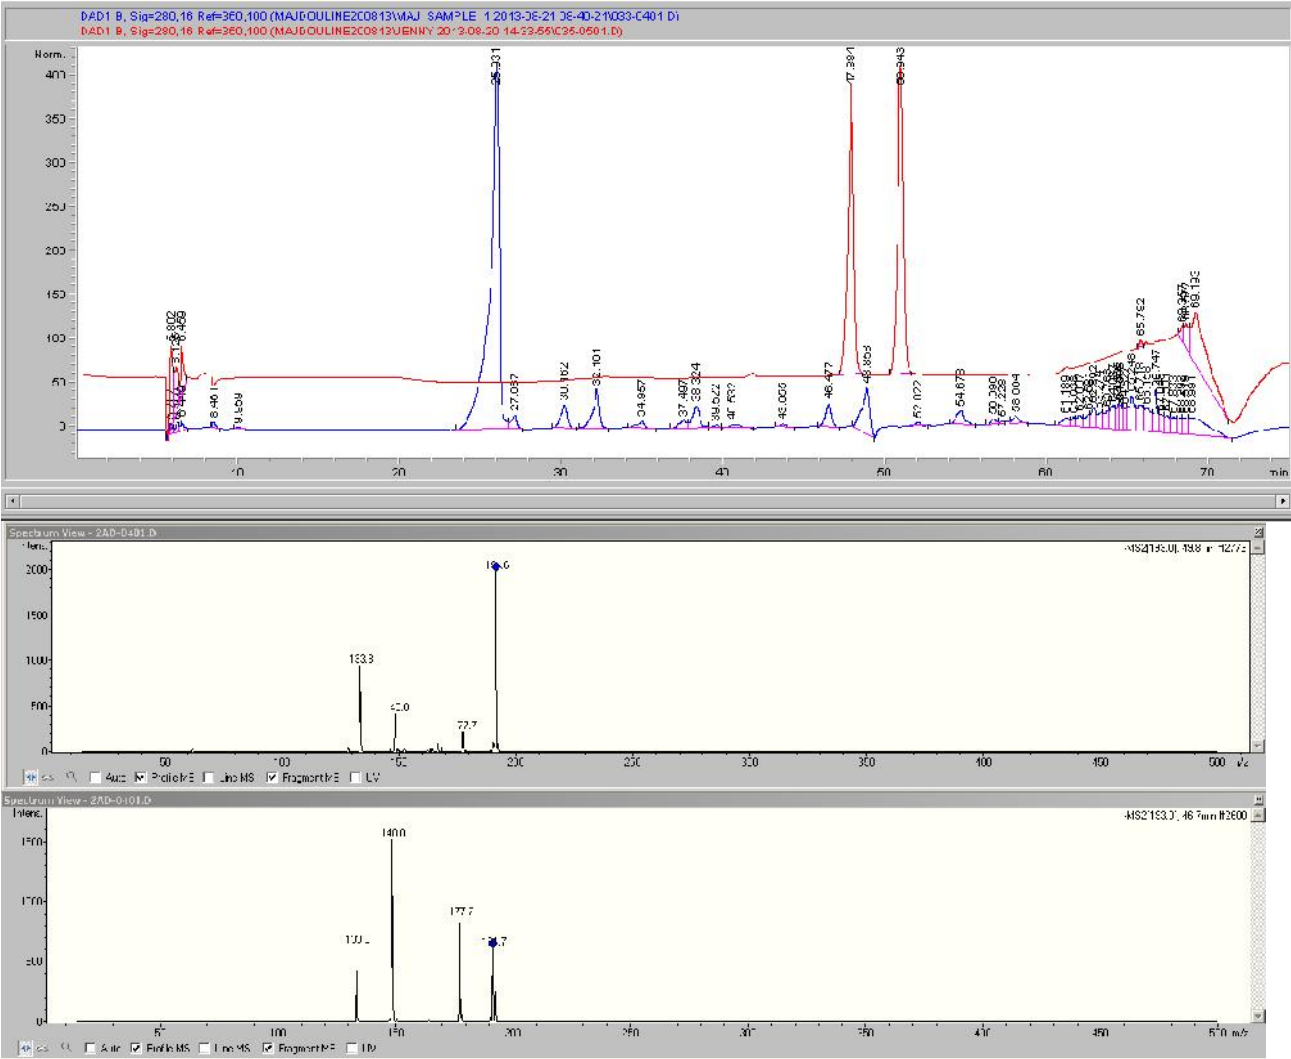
DAD1 B, Sig=280,16 Ref=360,100 (MAJDOULINE20813\MAJ SAMPLE 1 2013-06-21 08-40-21\033-0401.D)
DAD1 B, Sig=280,16 Ref=360,100 (MAJDOULINE20813\JENNY 2013-08-20 14-53-56\035-0501.D)

Norm.
400
350
300
250
200
150
100
50
0

5.802
6.469
8.461
9.569
25.931
27.037
30.162
32.101
34.957
37.497
38.324
39.522
40.592
43.066
46.477
47.384
48.853
50.943
52.022
54.673
56.290
57.228
58.004
61.183
65.752
68.557
69.130

10 20 30 40 50 60 70 min

Spectrum View - 2AD-0401.D
Intens.
-MS2(193.0), 49.8 min #2773
2000
1500
1000
500
0
133.3
150.0
177.7
193.6
50 100 150 200 250 300 350 400 450 500 m/z
Auto Profile MS Line MS Fragment MS UV

Spectrum View - 2AD-0401.D
Intens.
-MS2(193.0), 46.7 min #2600
1500
1000
500
0
133.3
149.0
177.7
193.7
50 100 150 200 250 300 350 400 450 500 m/z
Auto Profile MS Line MS Fragment MS UV